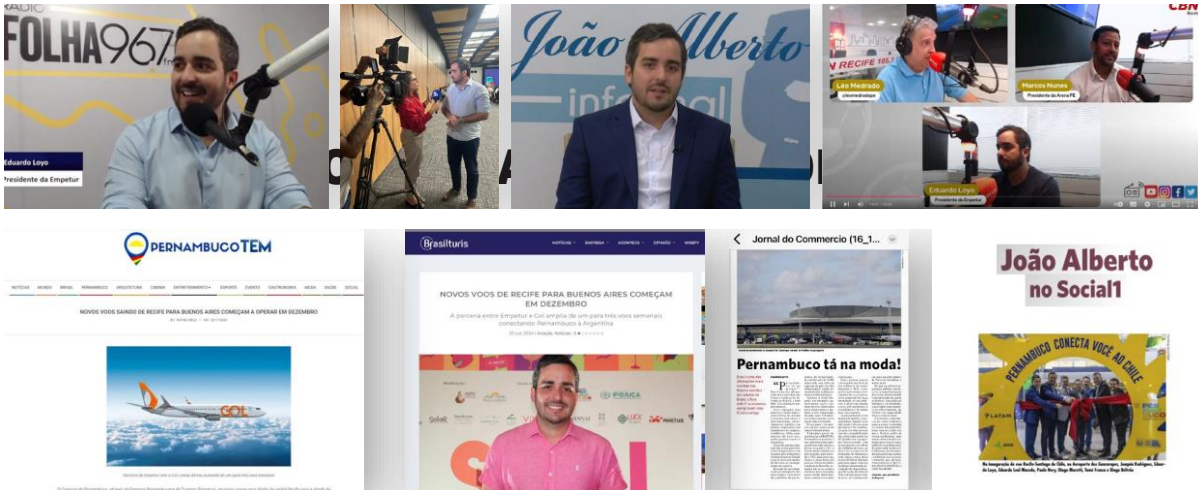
RADIO FOLHA 96,7 FM

Eduardo Loyo
Presidente da Empetur

João Alberto
informal

CBN
Léo Medrado
Marcos Nunes
Presidente da Arena PE
Eduardo Loyo
Presidente da Empetur

PERNAMBUCO TEM
NOTÍCIAS MUNDO BRASIL PERNAMBUCO ARQUITETURA CINEMA ENTRETENIMENTO ESPORTE EVENTO GASTRONOMIA MODA SAÚDE SOCIAL
NOVOS VOOS SAINDO DE RECIFE PARA BUENOS AIRES COMEÇAM A OPERAR EM DEZEMBRO
GOL

Brasilturis
NOTÍCIAS ENTREVISTA ACONTECE OPINIÃO WEBTV
NOVOS VOOS DE RECIFE PARA BUENOS AIRES COMEÇAM EM DEZEMBRO
A parceria entre Empetur e Gol amplia de um para três voos semanais conectando Pernambuco à Argentina

Jornal do Commercio (16_1...
Pernambuco tá na moda!

João Alberto no Social1
PERNAMBUCO CONECTA VOCÊ AO CHILE
LATAM